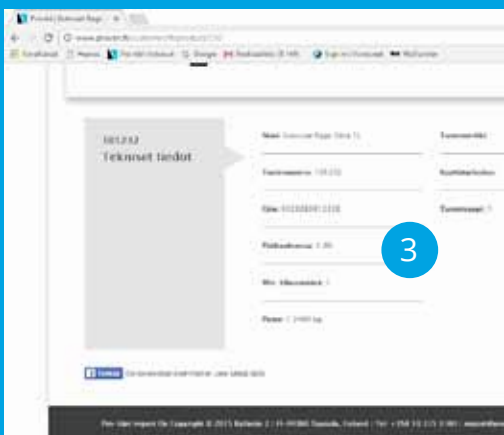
Procaki Eurocast Ragni ×

www.procaki.fi/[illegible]

Sovellukset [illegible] Procaki Eurocast Google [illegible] Sign in Eurocast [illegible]

101232
Tekniset tiedot

Nimi Eurocast Ragni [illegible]

Tuotenumero 101232

Ean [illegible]

Pakkauskoko 1 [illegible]

Min. tilausmäärä 1

Paino 1 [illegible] kg

Tuotemerkki

Kuvitteleisohje

Tuoteryhmä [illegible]

3

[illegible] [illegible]

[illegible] Copyright © 2015 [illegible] Finland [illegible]